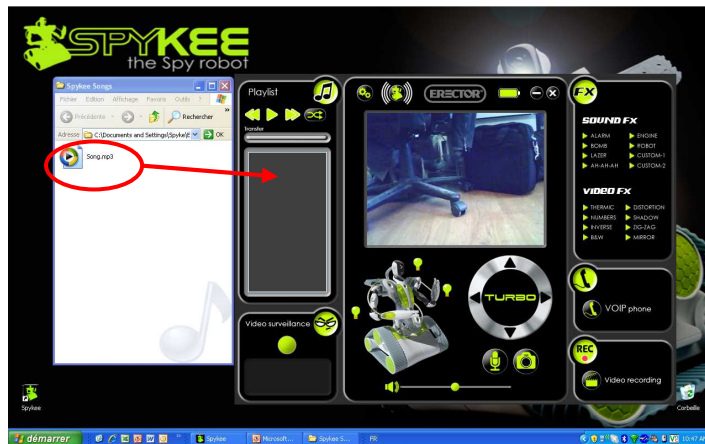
SPYKEE
the Spy robot

Spykee Songs
Fichier Edition Affichage Favoris Outils ?
Précédente Rechercher
Adresse C:\Documents and Settings\Spyke\E OK
Song.mp3

Playlist
Transfer

ERECTOR

Video surveillance

TURBO

FX
SOUND FX
ALARM
ENGINE
BOMB
ROBOT
LAZER
CUSTOM-1
AH-AH-AH
CUSTOM-2

VIDEO FX
THERMIC
DISTORTION
NUMBERS
SHADOW
INVERSE
ZIG-ZAG
B&W
MIRROR

VOIP phone

REC
Video recording

Spykee
Corbeille

démarrer
Spykee
Microsoft...
Spykee S...
FR
10:47